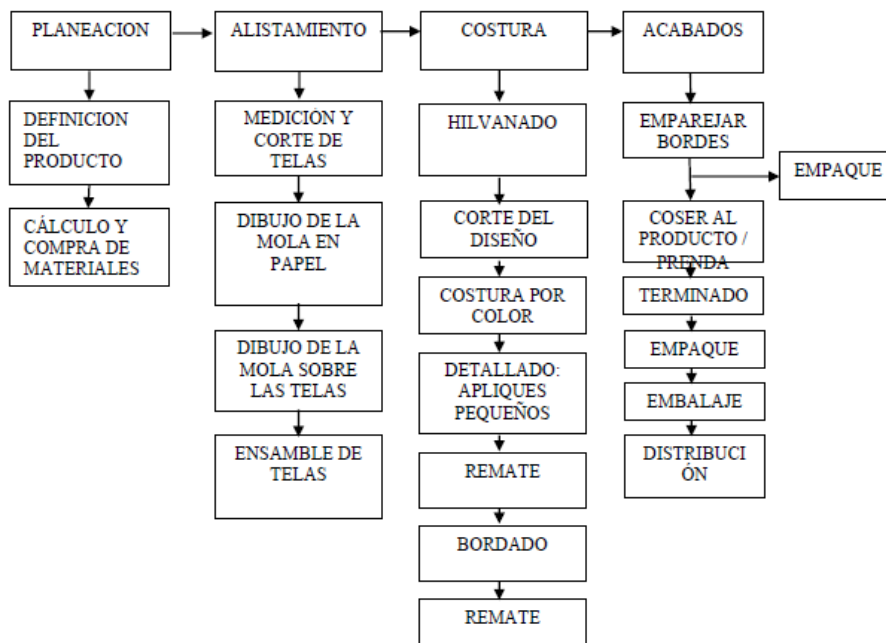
PLANEACION

DEFINICION DEL PRODUCTO

CÁLCULO Y COMPRA DE MATERIALES

ALISTAMIENTO

MEDICIÓN Y CORTE DE TELAS

DIBUJO DE LA MOLA EN PAPEL

DIBUJO DE LA MOLA SOBRE LAS TELAS

ENSAMBLE DE TELAS

COSTURA

HILVANADO

CORTE DEL DISEÑO

COSTURA POR COLOR

DETALLADO: APLIQUES PEQUEÑOS

REMATE

BORDADO

REMATE

ACABADOS

EMPAREJAR BORDES

EMPAQUE

COSER AL PRODUCTO / PRENDA

TERMINADO

EMPAQUE

EMBALAJE

DISTRIBUCI ÓN